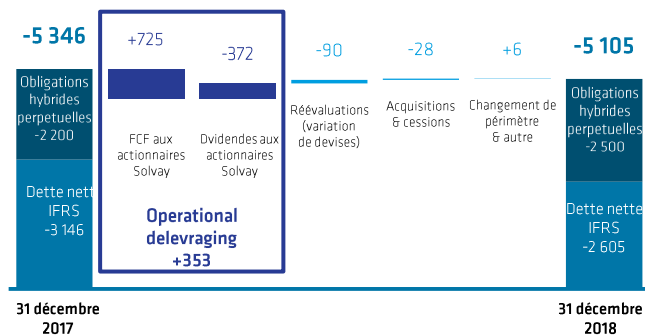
-5 346

Obligations hybrides perpetuelles
-2 200

Dette nette IFRS
-3 146

+725

FCF aux actionnaires Solvay

-372

Dvidendes aux actionnaires Solvay

Operational delevraging
+353

-90

Réévaluations (variation de devises)

-28

Acquisitions & cessions

+6

Changement de périmètre & autre

-5 105

Obligations hybrides perpetuelles
-2 500

Dette nette IFRS
-2 605

31 décembre 2017

31 décembre 2018